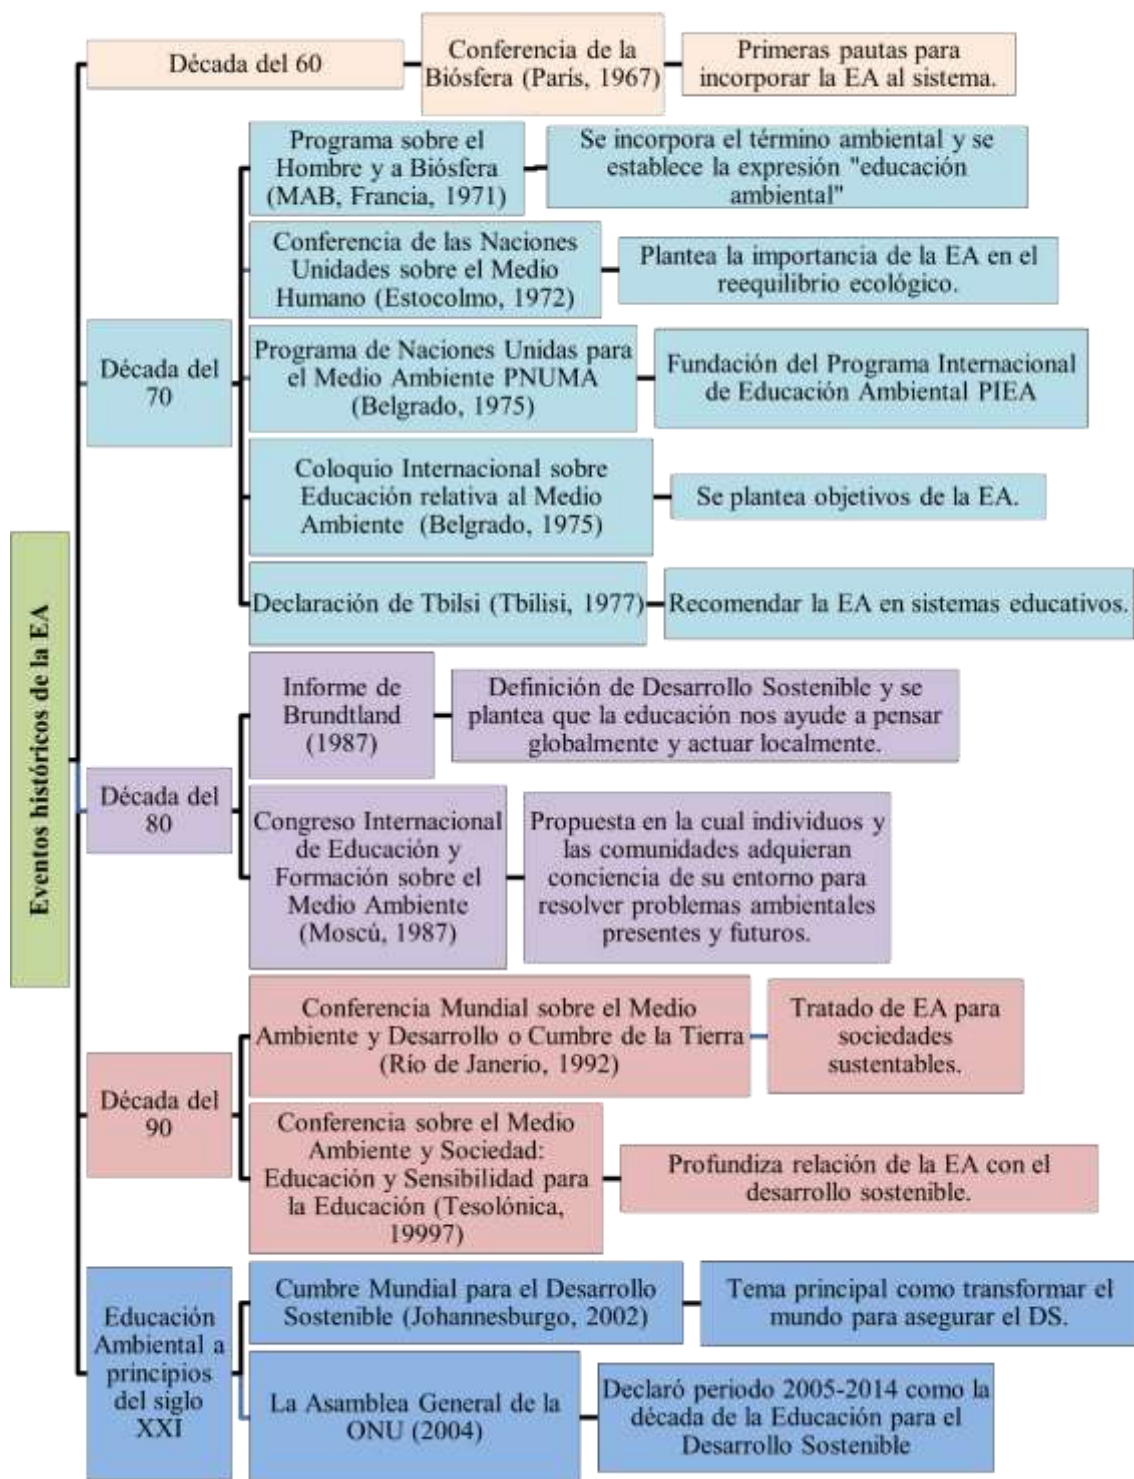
Eventos históricos de la EA

Década del 60

Conferencia de la Biósfera (París, 1967)

Primeras pautas para incorporar la EA al sistema.

Década del 70

Programa sobre el Hombre y a Biósfera (MAB, Francia, 1971)

Se incorpora el término ambiental y se establece la expresión "educación ambiental"

Conferencia de las Naciones Unidades sobre el Medio Humano (Estocolmo, 1972)

Plantea la importancia de la EA en el reequilibrio ecológico.

Programa de Naciones Unidas para el Medio Ambiente PNUMA (Belgrado, 1975)

Fundación del Programa Internacional de Educación Ambiental PIEA

Coloquio Internacional sobre Educación relativa al Medio Ambiente (Belgrado, 1975)

Se plantea objetivos de la EA.

Declaración de Tbilsi (Tbilisi, 1977)

Recomendar la EA en sistemas educativos.

Década del 80

Informe de Brundtland (1987)

Definición de Desarrollo Sostenible y se plantea que la educación nos ayude a pensar globalmente y actuar localmente.

Congreso Internacional de Educación y Formación sobre el Medio Ambiente (Moscú, 1987)

Propuesta en la cual individuos y las comunidades adquieran conciencia de su entorno para resolver problemas ambientales presentes y futuros.

Década del 90

Conferencia Mundial sobre el Medio Ambiente y Desarrollo o Cumbre de la Tierra (Río de Janerio, 1992)

Tratado de EA para sociedades sustentables.

Conferencia sobre el Medio Ambiente y Sociedad: Educación y Sensibilidad para la Educación (Tesolónica, 19997)

Profundiza relación de la EA con el desarrollo sostenible.

Educación Ambiental a principios del siglo XXI

Cumbre Mundial para el Desarrollo Sostenible (Johannesburgo, 2002)

Tema principal como transformar el mundo para asegurar el DS.

La Asamblea General de la ONU (2004)

Declaró periodo 2005-2014 como la década de la Educación para el Desarrollo Sostenible